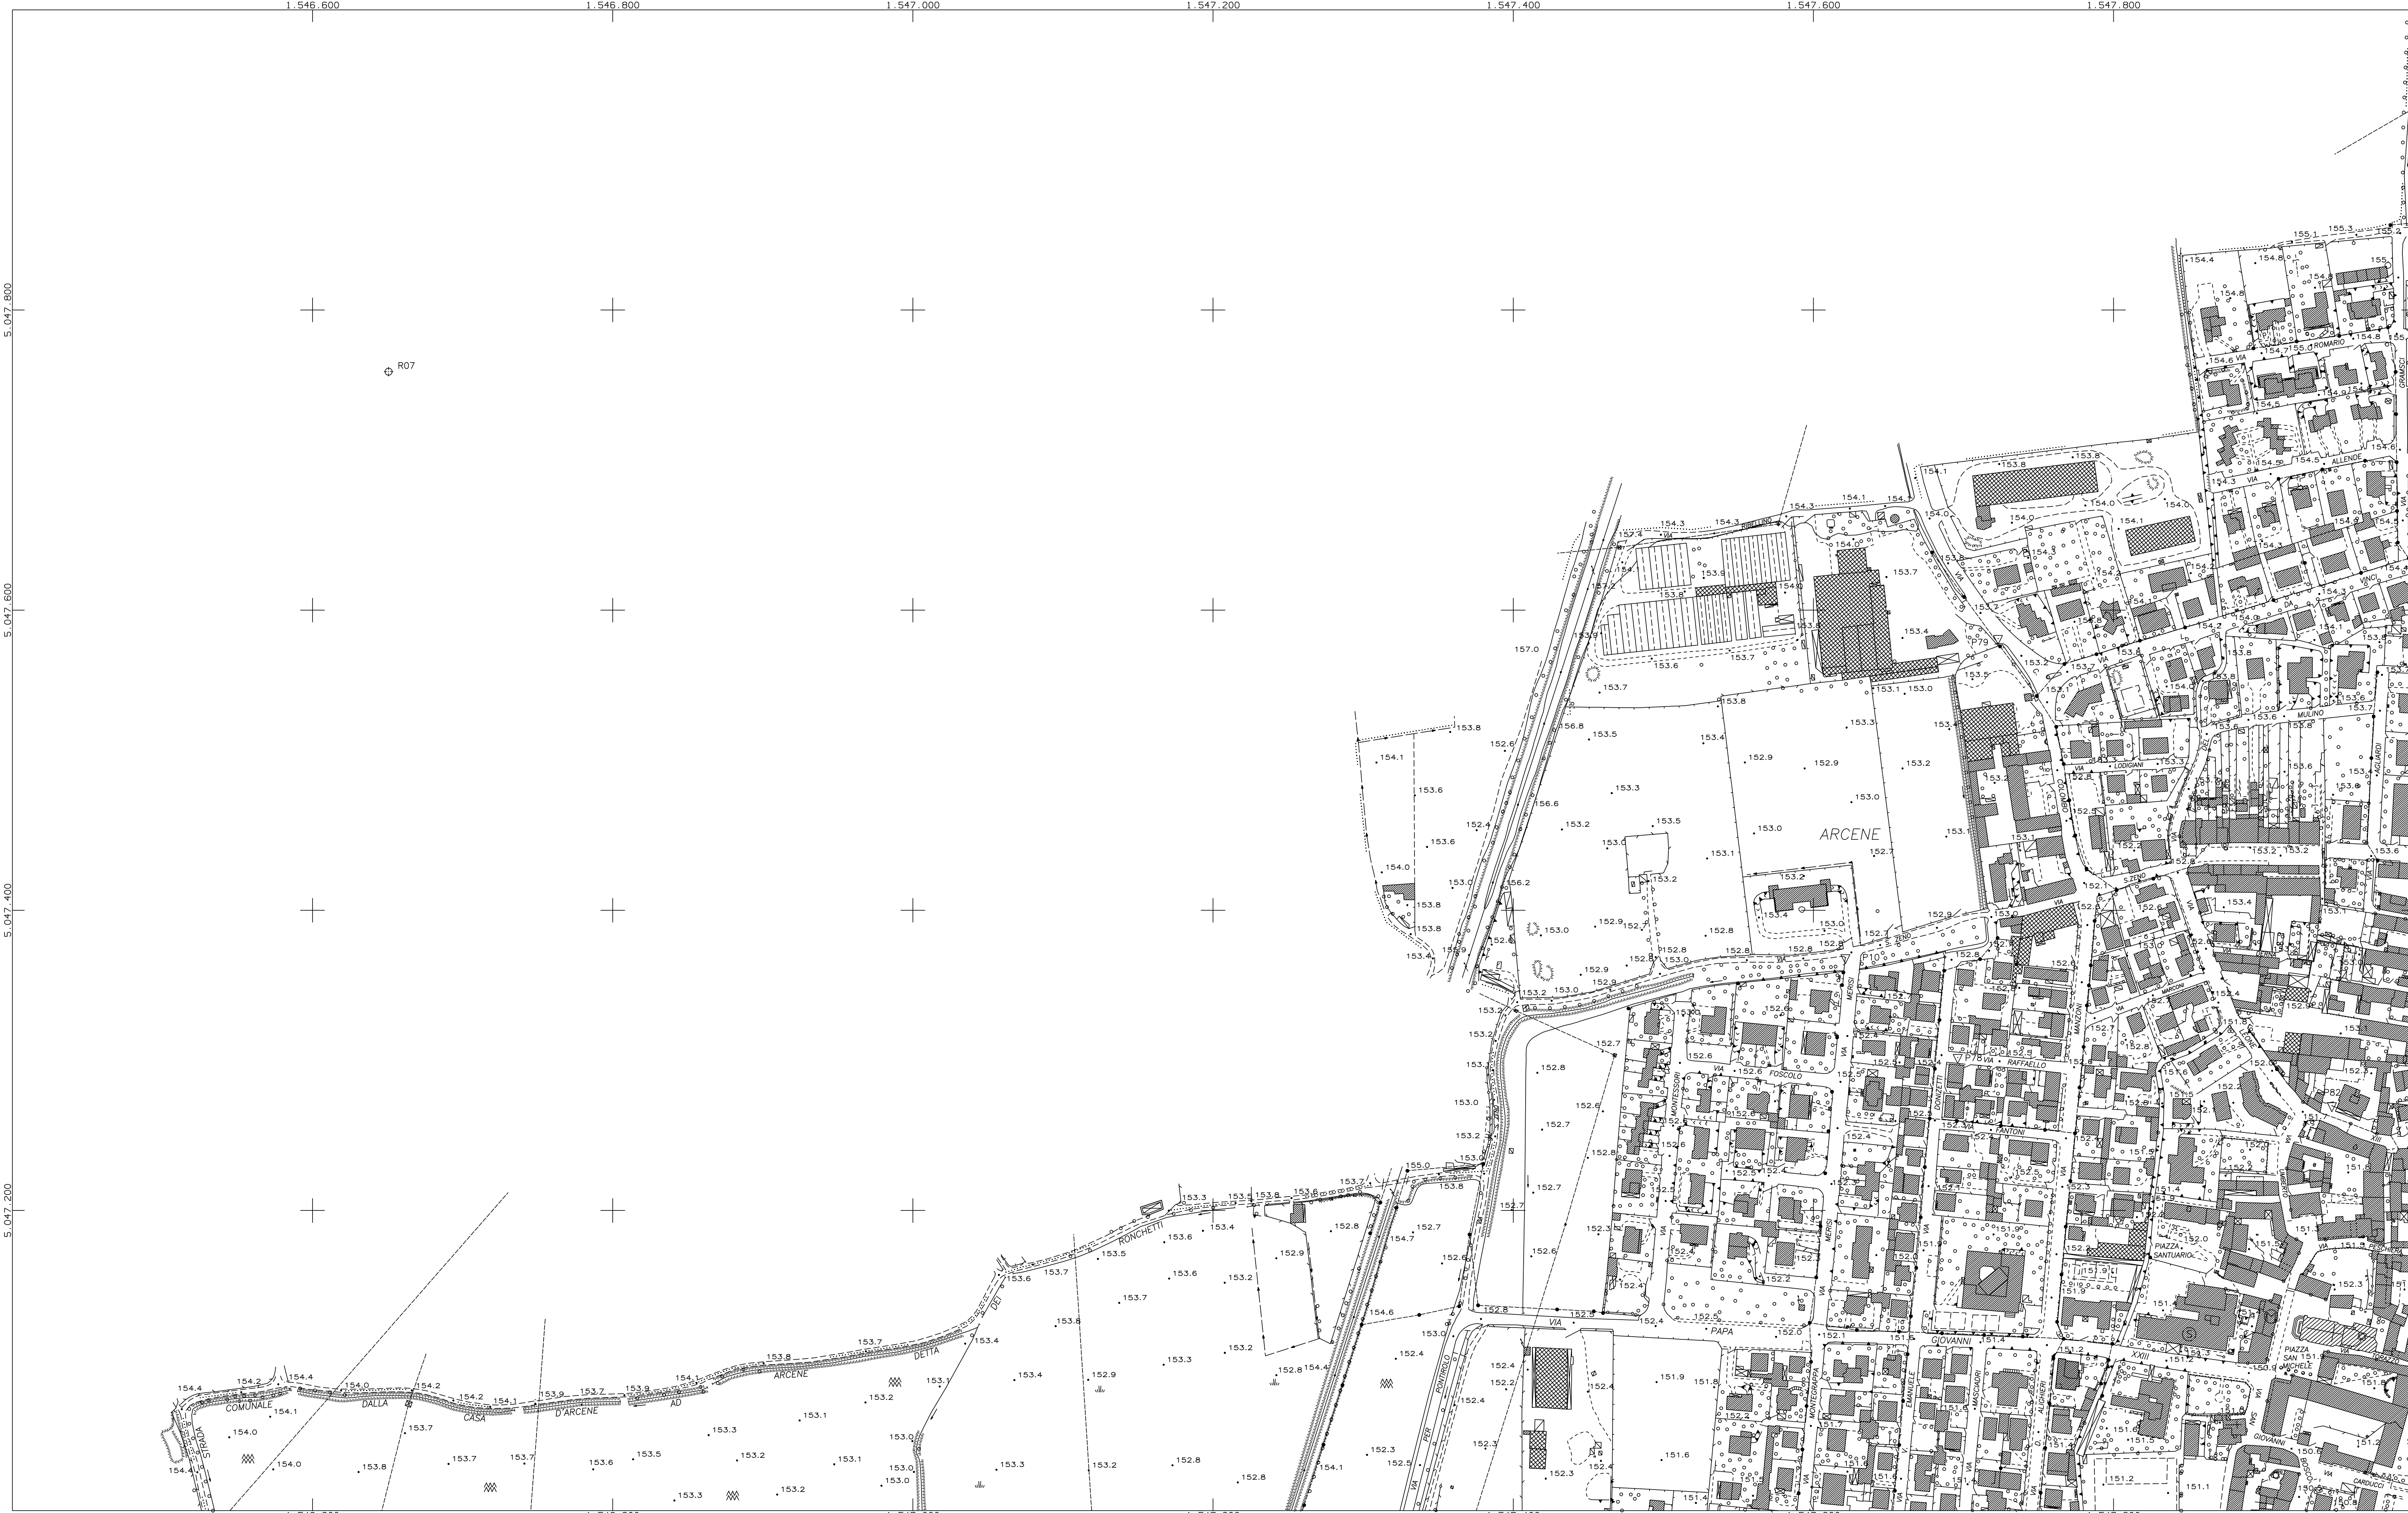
1.546.600 1.546.800 1.547.000 1.547.200 1.547.400 1.547.600 1.547.800

5.047.800
5.047.600
5.047.400
5.047.200

R07

ARCENE

STRADA COMUNALE DALLA CASA D'ARCENE AD ARCENE
VIA RONCHETTI DEI DELTA
VIA PAPA GIOVANNI XXIII
VIA MONTESSORI
VIA FOSCOLO
VIA MERISI
VIA RAFFAELLO
VIA MANZONI
VIA DONIZETTI
VIA CANTONI
VIA LODIGIANI
VIA MULINO
VIA ALLENDE
VIA ROMARIO
VIA GRAMSCI
VIA DA VINCI
VIA S. ZENO
VIA MONTEGRAPPA
VIA EMANUELE
VIA MASCAGNI
VIA ALIGHIERI
VIA PONTIROLO
VIA PER
PIAZZA SANTUARIO
PIAZZA SAN MICHELE
VIA CARDUCCI
P10
P78
P79

154.4 154.2 154.4 154.0 154.2 154.2 154.1 153.9 153.7 153.9 154.1 153.8 153.7 154.1 154.0 154.0 153.8 153.7 153.7 153.6 153.5 153.3 153.2 153.3 153.2 153.1 153.1 153.0 153.0 153.4 153.4 153.3 153.2 152.9 153.7 153.8 153.7 153.6 153.5 153.6 153.6 153.3 153.3 153.4 153.6 153.8 153.7 155.0 153.0 153.8 152.8 152.9 153.2 153.2 152.8 154.4 154.6 154.7 152.7 152.6 152.4 154.1 152.5 152.3 152.8 152.4 152.2 152.4 152.3 152.3 152.4 152.4 151.9 151.8 151.6 151.4 152.7 152.6 152.3 152.8 152.7 152.6 152.7 152.8 153.0 153.2 153.3 153.2 153.0 152.7 153.8 154.1 153.6 153.6 154.0 153.8 153.8 153.4 153.0 152.4 152.6 153.6 153.2 153.1 153.0 154.5 152.6 156.6 156.2 156.8 153.5 153.3 153.2 153.5 153.0 153.1 153.2 153.4 152.9 152.9 153.0 152.9 152.8 152.8 153.0 152.8 152.9 152.8 152.7 152.9 153.0 153.4 152.7 153.3 153.1 153.2 152.9 157.0 157.4 154.3 154.3 154.3 154.1 154.0 153.7 153.6 153.7 153.8 153.9 153.7 153.4 153.1 153.0 153.5 154.1 153.8 153.8 154.0 154.0 154.1 154.0 154.4 154.8 155.1 155.3 154.6 154.7 155.0 154.8 154.5 154.3 154.2 153.6 153.7 153.8 152.1 151.9 151.2 151.5 152.0 152.2 152.3 150.8 150.6 151.2 151.1